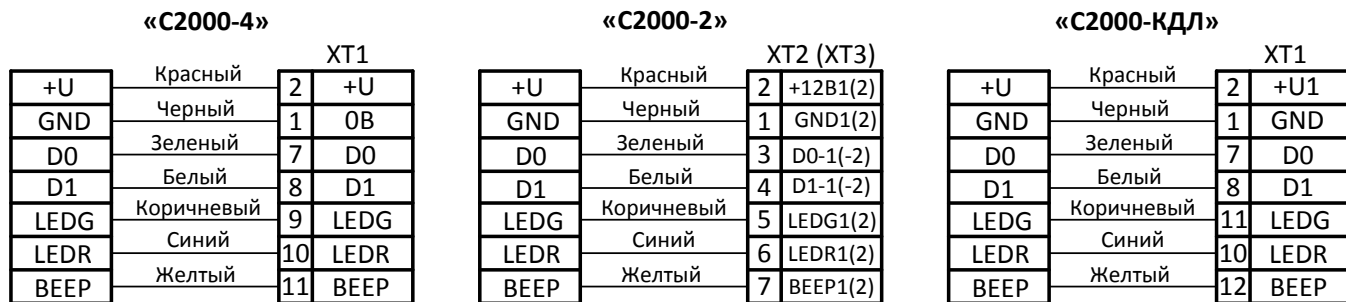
«С2000-4»

| | | XT1 | |
|---|---|---|---|
| +U | Красный | 2 | +U |
| GND | Черный | 1 | 0В |
| D0 | Зеленый | 7 | D0 |
| D1 | Белый | 8 | D1 |
| LEDG | Коричневый | 9 | LEDG |
| LEDR | Синий | 10 | LEDR |
| BEEP | Желтый | 11 | BEEP |

«С2000-2»

| | | XT2 (XT3) | |
|---|---|---|---|
| +U | Красный | 2 | +12В1(2) |
| GND | Черный | 1 | GND1(2) |
| D0 | Зеленый | 3 | D0-1(-2) |
| D1 | Белый | 4 | D1-1(-2) |
| LEDG | Коричневый | 5 | LEDG1(2) |
| LEDR | Синий | 6 | LEDR1(2) |
| BEEP | Желтый | 7 | BEEP1(2) |

«С2000-КДЛ»

| | | XT1 | |
|---|---|---|---|
| +U | Красный | 2 | +U1 |
| GND | Черный | 1 | GND |
| D0 | Зеленый | 7 | D0 |
| D1 | Белый | 8 | D1 |
| LEDG | Коричневый | 11 | LEDG |
| LEDR | Синий | 10 | LEDR |
| BEEP | Желтый | 12 | BEEP |